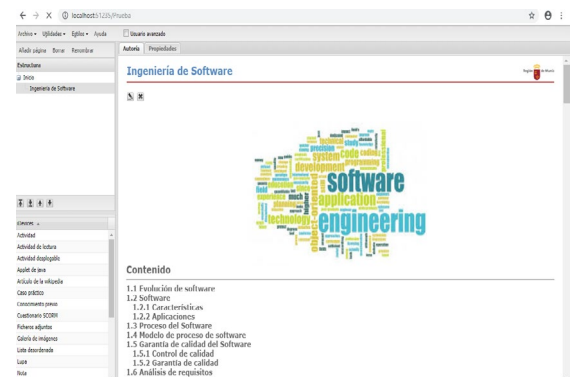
← → X ⓘ localhost:51235/Prueba

Archivo ▾ Utilidades ▾ Estilos ▾ Ayuda
Usuario avanzado

Añadir página Borrar Renombrar
Estructura
Inicio
Ingeniería de Software

Autoría Propiedades

Ingeniería de Software

software
engineering
application
development
technology
system
code

Contenido

1.1 Evolución de software
1.2 Software
1.2.1 Características
1.2.2 Aplicaciones
1.3 Proceso del Software
1.4 Modelo de proceso de software
1.5 Garantía de calidad del Software
1.5.1 Control de calidad
1.5.2 Garantía de calidad
1.6 Análisis de requisitos

iDevices
Actividad
Actividad de lectura
Actividad desplegable
Applet de java
Artículo de la wikipedia
Caso práctico
Conocimiento previo
Cuestionario SCORM
Ficheros adjuntos
Galería de imágenes
Lista desordenada
Lupa
Nota